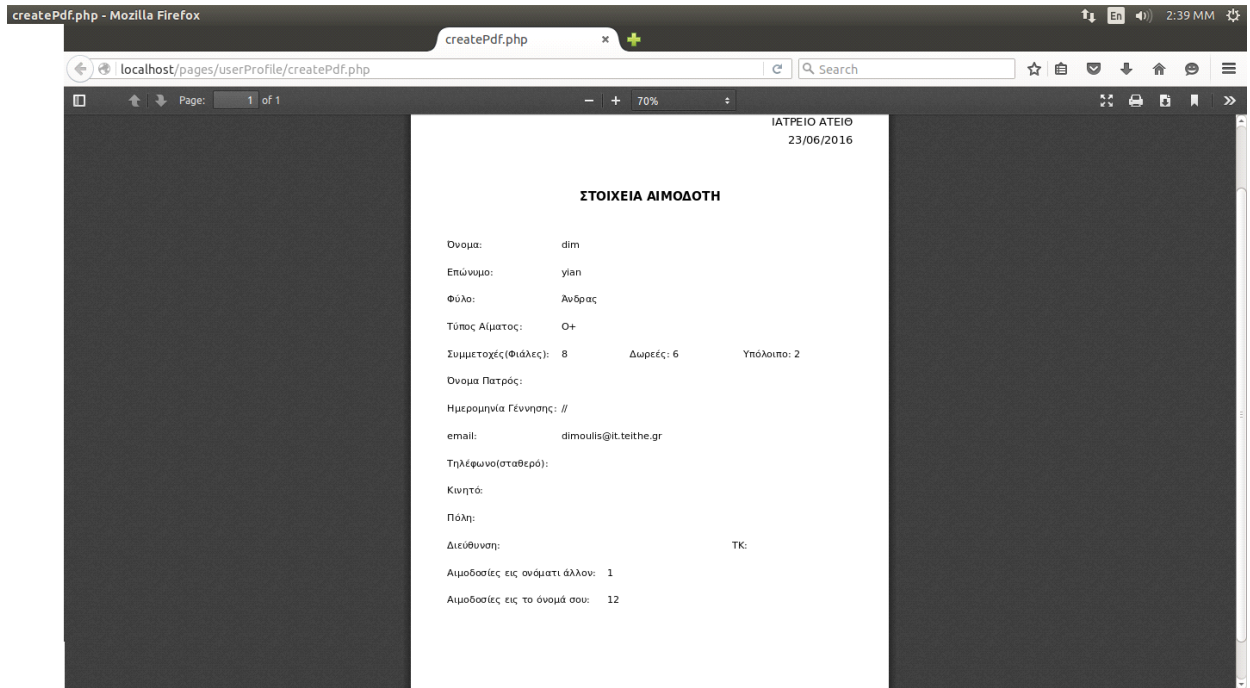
createPdf.php - Mozilla Firefox

En 2:39 ΜΜ

createPdf.php ×

localhost/pages/userProfile/createPdf.php

Search

Page: 1 of 1

70%

ΙΑΤΡΕΙΟ ΑΤΕΙΘ
23/06/2016

ΣΤΟΙΧΕΙΑ ΑΙΜΟΔΟΤΗ

Όνομα: dim

Επώνυμο: yian

Φύλο: Άνδρας

Τύπος Αίματος: O+

Συμμετοχές(Φιάλες): 8 Δωρεές: 6 Υπόλοιπο: 2

Όνομα Πατρός:

Ημερομηνία Γέννησης: //

email: dimoulis@it.teithe.gr

Τηλέφωνο(σταθερό):

Κινητό:

Πόλη:

Διεύθυνση: ΤΚ:

Αιμοδοσίες εις ονόματι άλλον: 1

Αιμοδοσίες εις το όνομά σου: 12